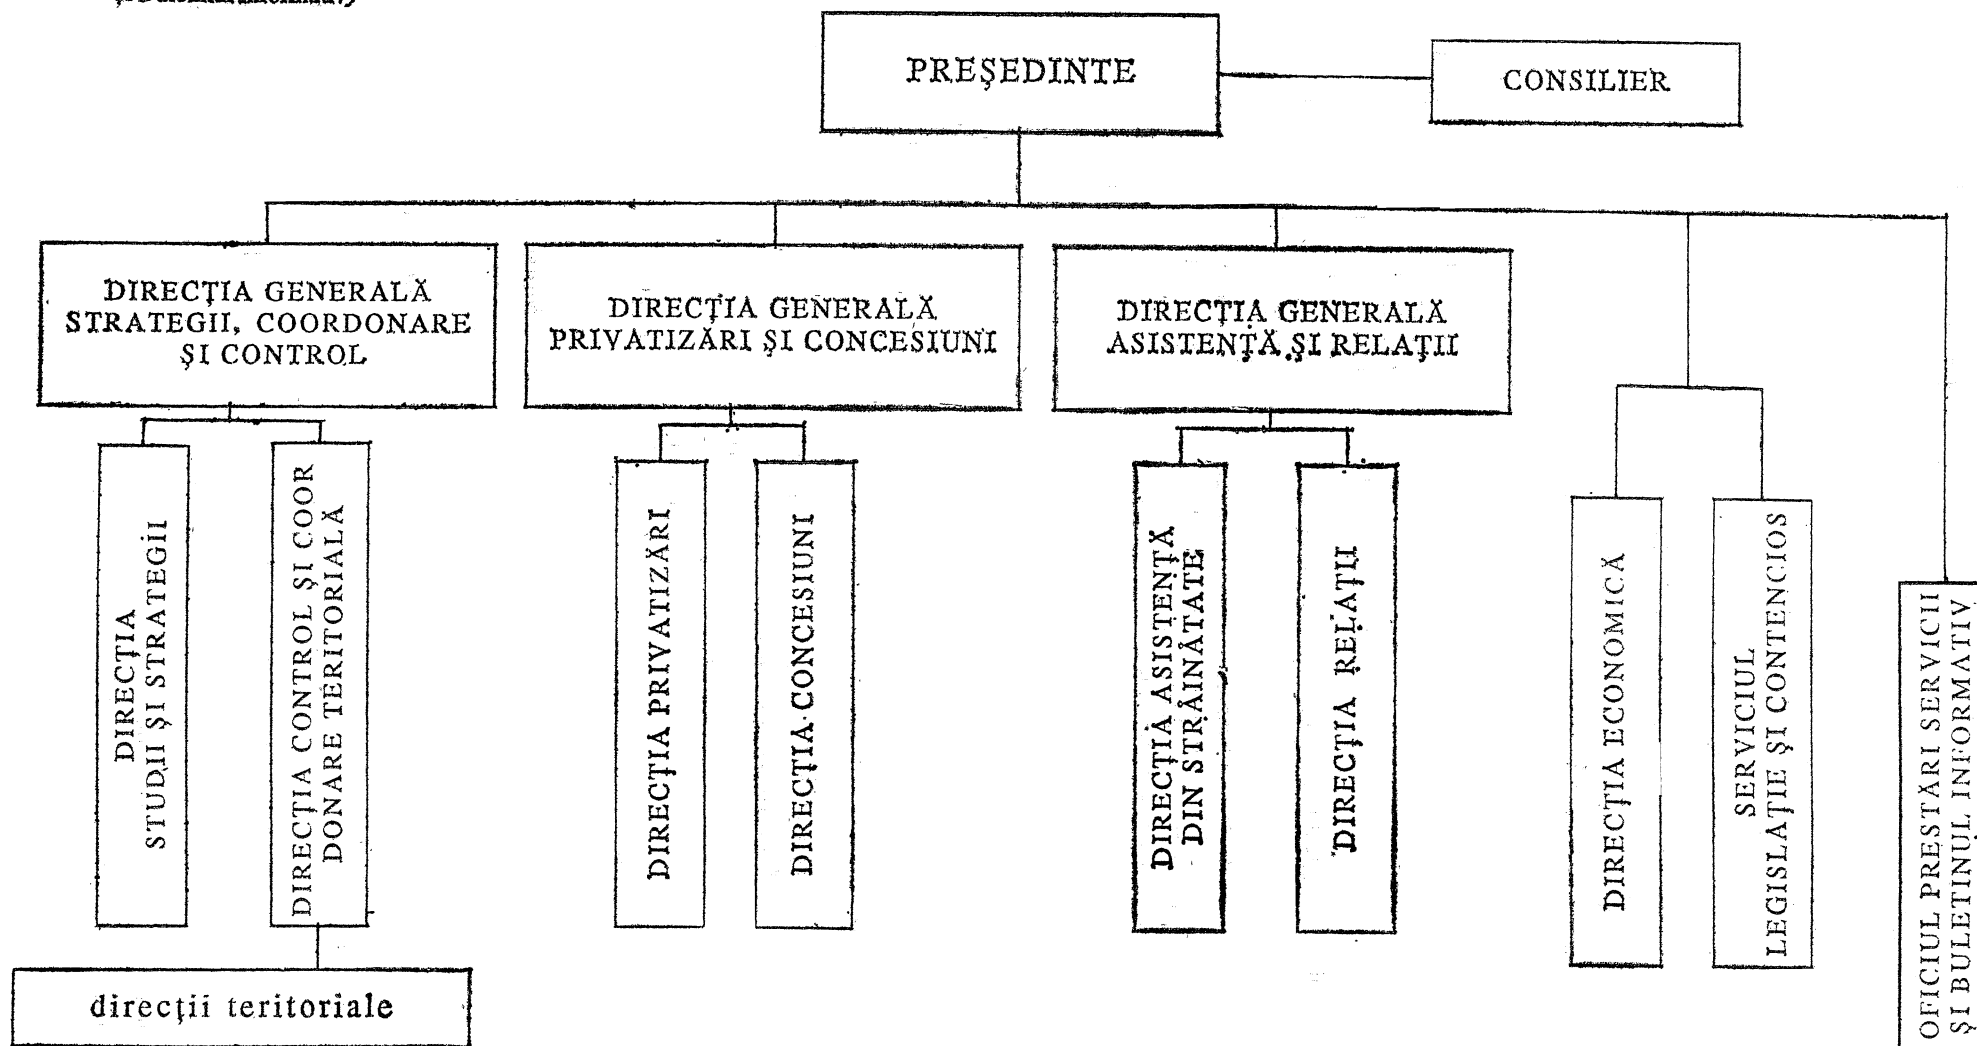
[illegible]

PREŞEDINTE

CONSILIER

DIRECŢIA GENERALĂ STRATEGII, COORDONARE ŞI CONTROL

DIRECŢIA GENERALĂ PRIVATIZĂRI ŞI CONCESIUNI

DIRECŢIA GENERALĂ ASISTENŢĂ ŞI RELAŢII

DIRECŢIA STUDII ŞI STRATEGII

DIRECŢIA CONTROL ŞI COORDONARE TERITORIALĂ

directii teritoriale

DIRECŢIA PRIVATIZĂRI

DIRECŢIA CONCESIUNI

DIRECŢIA ASISTENŢĂ DIN STRĂINĂTATE

DIRECŢIA RELAŢII

DIRECŢIA ECONOMICĂ

SERVICIUL LEGISLAŢIE ŞI CONTENCIOS

OFICIUL PRESTĂRI SERVICII ŞI BULETINUL INFORMATIV